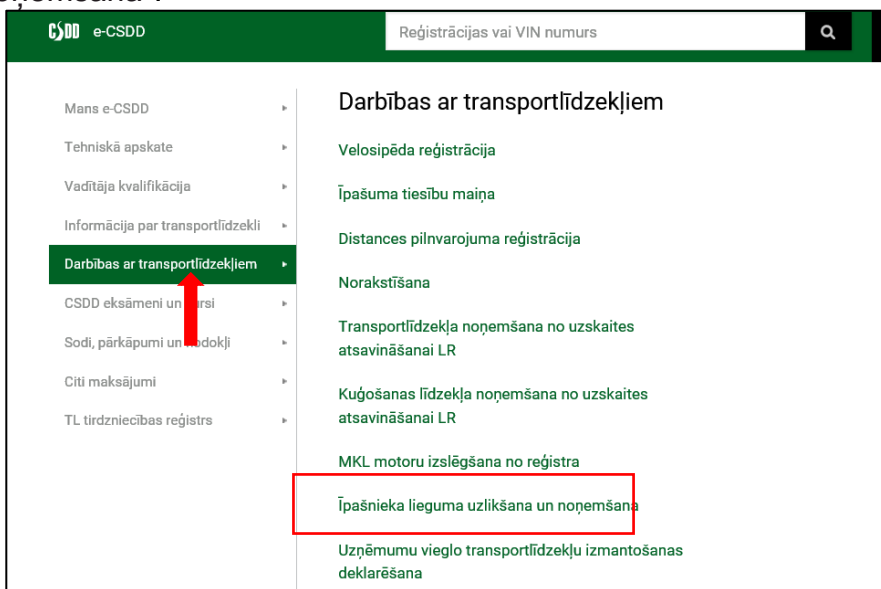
noņemšana".

CSDD e-CSDD

Reģistrācijas vai VIN numurs

Mans e-CSDD
Tehniskā apskate
Vadītāja kvalifikācija
Informācija par transportlīdzekli
Darbības ar transportlīdzekļiem
CSDD eksāmeni un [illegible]rsi
Sodi, pārkāpumi un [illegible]dokļi
Citi maksājumi
TL tirdzniecības reģistrs

Darbības ar transportlīdzekļiem

Velosipēda reģistrācija

Īpašuma tiesību maiņa

Distances pilnvarojuma reģistrācija

Norakstīšana

Transportlīdzekļa noņemšana no uzskaites atsavināšanai LR

Kuģošanas līdzekļa noņemšana no uzskaites atsavināšanai LR

MKL motoru izslēgšana no reģistra

Īpašnieka lieguma uzlikšana un noņemšana

Uzņēmumu vieglo transportlīdzekļu izmantošanas deklarēšana